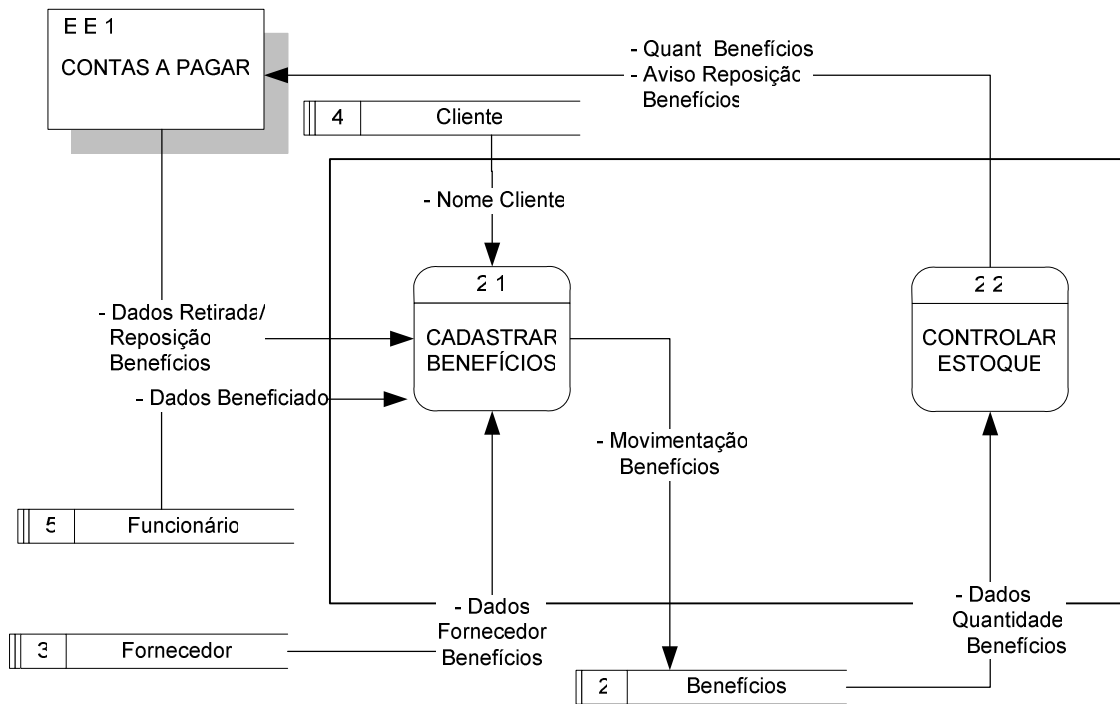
E E 1
CONTAS A PAGAR

- Quant Benefícios
- Aviso Reposição Benefícios

4 Cliente

- Nome Cliente

2 1
CADASTRAR BENEFÍCIOS

2 2
CONTROLAR ESTOQUE

- Dados Retirada/ Reposição Benefícios

- Dados Beneficiado

- Movimentação Benefícios

5 Funcionário

- Dados Fornecedor Benefícios

- Dados Quantidade Benefícios

3 Fornecedor

2 Benefícios